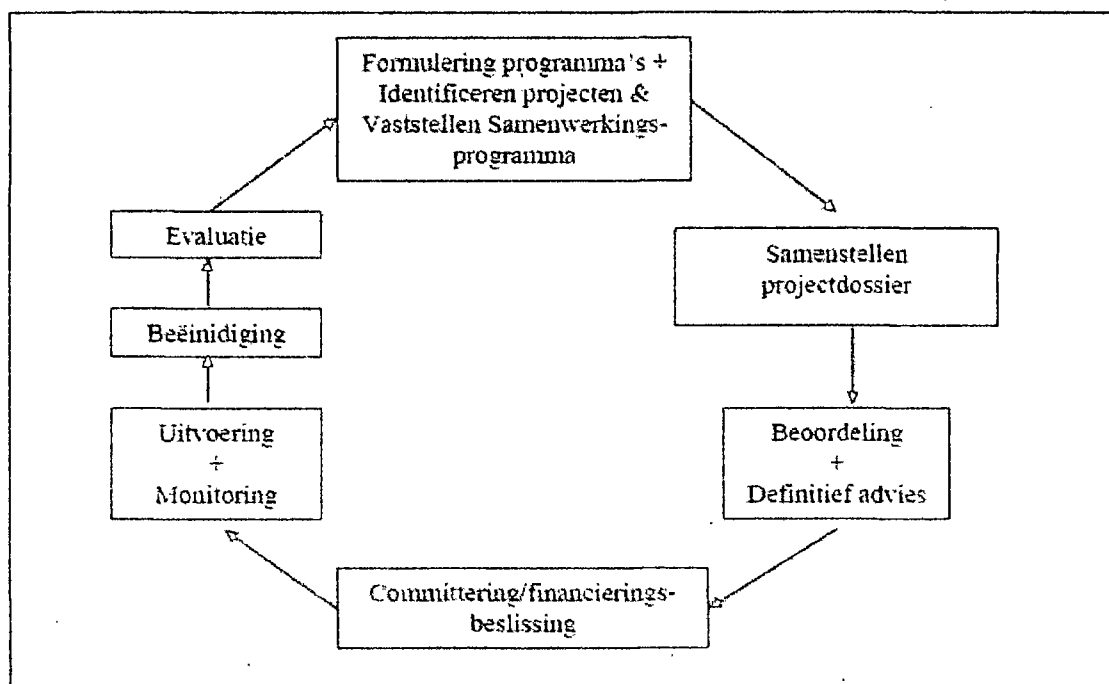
Formulering programma's + Identificeren projecten & Vaststellen Samenwerkingsprogramma

Samenstellen projectdossier

Beoordeling + Definitief advies

Committering/financieringsbeslissing

Uitvoering + Monitoring

Beëinidiging

Evaluatie